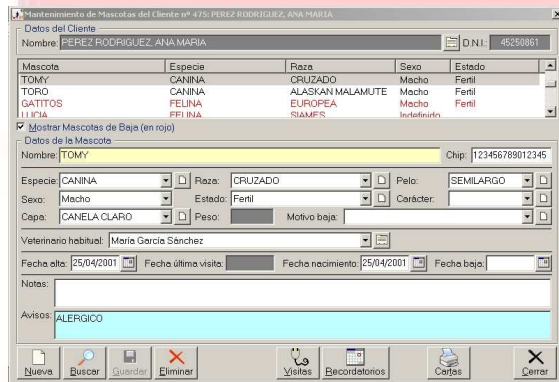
Mantenimiento de Mascotas del Cliente nº 475: PEREZ RODRIGUEZ, ANA MARIA

Datos del Cliente

Nombre: PEREZ RODRIGUEZ, ANA MARIA D.N.I.: 45250861

| Mascota | Especie | Raza | Sexo | Estado |
|---|---|---|---|---|
| TOMY | CANINA | CRUZADO | Macho | Fertil |
| TORO | CANINA | ALASKAN MALAMUTE | Macho | Fertil |
| GATITOS | FELINA | EUROPEA | Macho | Fertil |
| LUCIA | FELINA | SIAMES | Indefinido | |

Mostrar Mascotas de Baja (en rojo)

Datos de la Mascota

Nombre: TOMY Chip: 123456789012345

Especie: CANINA Raza: CRUZADO Pelo: SEMILARGO

Sexo: Macho Estado: Fertil Carácter:

Capa: CANELA CLARO Peso: Motivo baja:

Veterinario habitual: María García Sánchez

Fecha alta: 25/04/2001 Fecha última visita: Fecha nacimiento: 25/04/2001 Fecha baja:

Notas:

Avisos: ALERGICO

Nueva Buscar Guardar Eliminar Visitas Recordatorios Cartas Cerrar